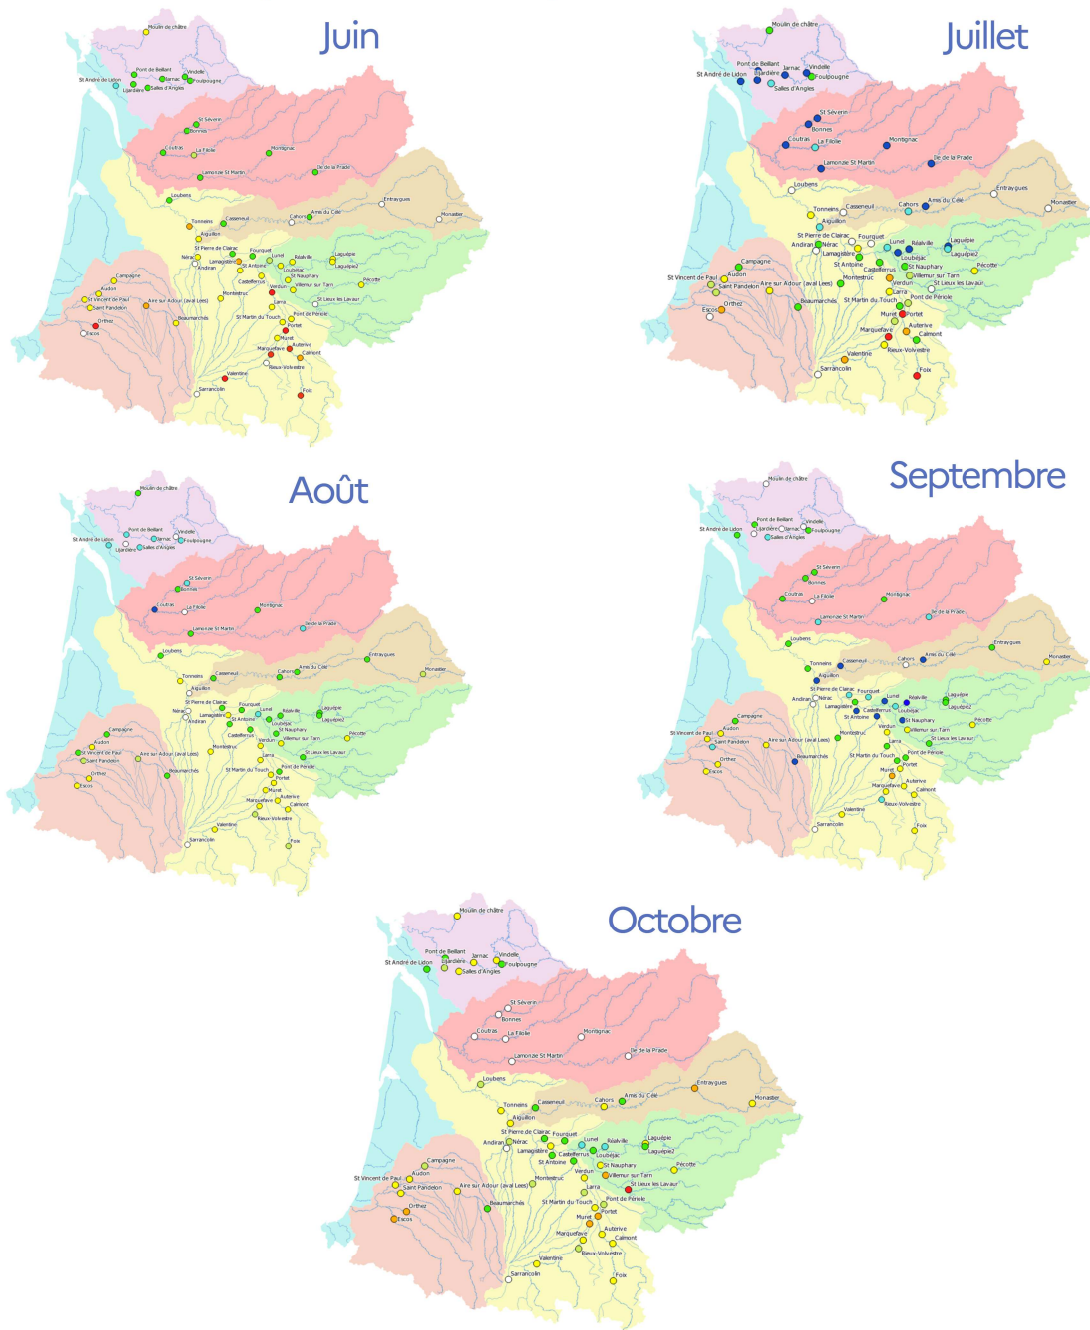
Juin

Moulin de châtre
Pont de Beillant
St André de Lidon
Jarnac
Vindelle
Foulpougne
Salles d'Angles
St Séverin
Bonnes
Coutras
La Fiolle
Montignac
Lamonzie St Martin
Ile de la Prade
Loubens
Entraygues
Monastier
Tonneins
Casseneuil
Cahors
Amis du Célé
Aiguillon
St Pierre de Clairac
Nérac
Fourquet
Lunel
Réalville
Laguépie
Andiran
Lamagistère
St Antoine
Loubéjac
Laguépie2
Campagne
Castelferrus
St Nauphary
Pécotte
Audon
Verdun
Villemur sur Tarn
St Vincent de Paul
Saint Pandelon
Aire sur Adour (aval Lees)
Montestruc
Larra
St Lieux les Lavaur
Orthez
Beaumarchés
St Martin du Touch
Pont de Pérole
Escos
Portet
Muret
Auterive
Marquefave
Calmont
Rieux-Volvestre
Valentine
Sarrancolin
Foix

Juillet

Moulin de châtre
Pont de Beillant
St André de Lidon
Jarnac
Vindelle
Jardière
Foulpougne
Salles d'Angles
St Séverin
Bonnes
Coutras
La Fiolle
Montignac
Lamonzie St Martin
Ile de la Prade
Loubens
Entraygues
Monastier
Tonneins
Casseneuil
Cahors
Amis du Célé
Aiguillon
St Pierre de Clairac
Fourquet
Andiran
Nérac
Lunel
Réalville
Laguépie
Lamagistère
Loubéjac
Laguépie2
Campagne
St Antoine
St Nauphary
Pécotte
Castelferrus
St Vincent de Paul
Audon
Montestruc
Villemur sur Tarn
Saint Pandelon
Aire sur Adour (aval Lees)
Verdun
St Lieux les Lavaur
Larra
Pont de Pérole
Orthez
Beaumarchés
St Martin du Touch
Escos
Muret
Portet
Marquefave
Auterive
Calmont
Valentine
Rieux-Volvestre
Sarrancolin
Foix

Août

Moulin de châtre
Pont de Beillant
St André de Lidon
Jarnac
Vindelle
Foulpougne
Jardière
Salles d'Angles
St Séverin
Bonnes
Coutras
La Fiolle
Montignac
Lamonzie St Martin
Ile de la Prade
Loubens
Entraygues
Monastier
Tonneins
Casseneuil
Cahors
Amis du Célé
Aiguillon
St Pierre de Clairac
Fourquet
Nérac
Lunel
Réalville
Laguépie
Andiran
Lamagistère
St Antoine
Loubéjac
Laguépie2
Campagne
St Nauphary
Castelferrus
Pécotte
Audon
Verdun
Villemur sur Tarn
St Vincent de Paul
Montestruc
Saint Pandelon
Aire sur Adour (aval Lees)
Larra
St Lieux les Lavaur
Orthez
Beaumarchés
St Martin du Touch
Pont de Pérole
Escos
Portet
Muret
Auterive
Marquefave
Calmont
Rieux-Volvestre
Valentine
Sarrancolin
Foix

Septembre

Moulin de châtre
Pont de Beillant
St André de Lidon
Jardière
Jarnac
Vindelle
Foulpougne
Salles d'Angles
St Séverin
Bonnes
Coutras
La Fiolle
Montignac
Lamonzie St Martin
Ile de la Prade
Loubens
Entraygues
Monastier
Tonneins
Casseneuil
Cahors
Amis du Célé
Aiguillon
St Pierre de Clairac
Fourquet
Andiran
Nérac
Lunel
Réalville
Laguépie
Lamagistère
Castelferrus
Loubéjac
Laguépie2
Campagne
St Antoine
St Nauphary
Pécotte
Audon
Verdun
Villemur sur Tarn
St Vincent de Paul
Montestruc
Saint Pandelon
Aire sur Adour (aval Lees)
Larra
St Lieux les Lavaur
Orthez
Beaumarchés
St Martin du Touch
Pont de Pérole
Escos
Portet
Muret
Auterive
Marquefave
Calmont
Rieux-Volvestre
Valentine
Sarrancolin
Foix

Octobre

Moulin de châtre
Pont de Beillant
St André de Lidon
Jardière
Jarnac
Vindelle
Foulpougne
Salles d'Angles
St Séverin
Bonnes
Coutras
La Fiolle
Montignac
Lamonzie St Martin
Ile de la Prade
Loubens
Entraygues
Monastier
Tonneins
Casseneuil
Cahors
Amis du Célé
Aiguillon
St Pierre de Clairac
Fourquet
Andiran
Nérac
Lunel
Réalville
Laguépie
Lamagistère
Castelferrus
Loubéjac
Laguépie2
Campagne
St Antoine
St Nauphary
Pécotte
Audon
Verdun
Villemur sur Tarn
St Vincent de Paul
Montestruc
Saint Pandelon
Aire sur Adour (aval Lees)
Larra
St Lieux les Lavaur
Orthez
Beaumarchés
St Martin du Touch
Pont de Pérole
Escos
Portet
Muret
Auterive
Marquefave
Calmont
Rieux-Volvestre
Valentine
Sarrancolin
Foix